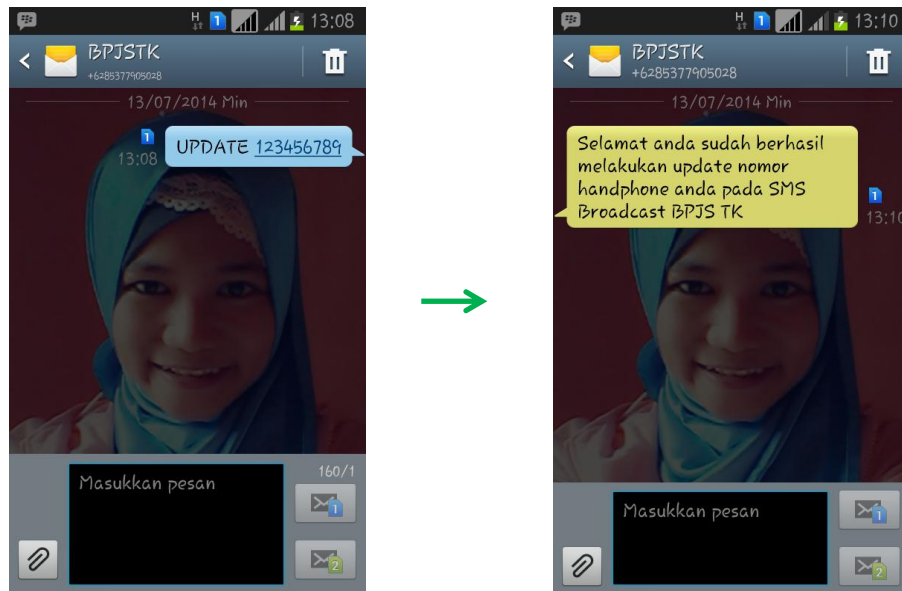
H 1 13:08

BPJSTK
+6285377905028

13/07/2014 Min

1
13:08

UPDATE 123456789

160/1

Masukkan pesan

1

2

H 1 13:10

BPJSTK
+6285377905028

13/07/2014 Min

Selamat anda sudah berhasil melakukan update nomor handphone anda pada SMS Broadcast BPJS TK

1
13:10

Masukkan pesan

1

2